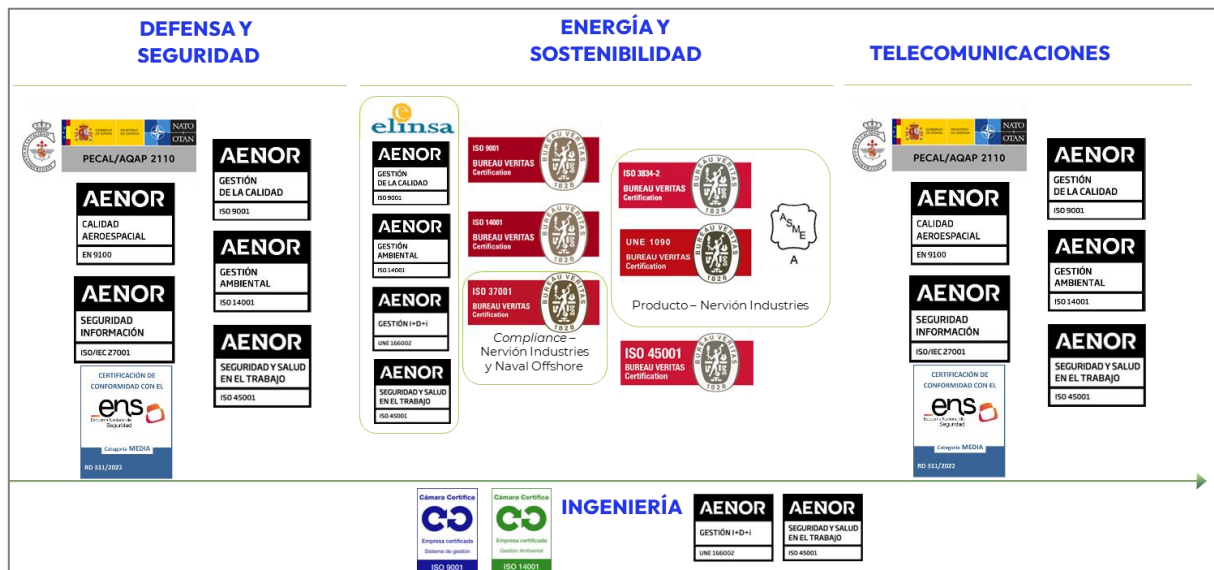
DEFENSA Y SEGURIDAD

ENERGÍA Y SOSTENIBILIDAD

TELECOMUNICACIONES

NATO OTAN

PECAL/AQAP 2110

AENOR GESTIÓN DE LA CALIDAD ISO 9001

AENOR CALIDAD AEROESPACIAL EN 9100

AENOR GESTIÓN AMBIENTAL ISO 14001

AENOR SEGURIDAD INFORMACIÓN ISO/IEC 27001

AENOR SEGURIDAD Y SALUD EN EL TRABAJO ISO 45001

CERTIFICACIÓN DE CONFORMIDAD CON EL ens Esquema Nacional de Seguridad Categoría MEDIA RD 311/2022

elinsa

AENOR GESTIÓN DE LA CALIDAD ISO 9001

AENOR GESTIÓN AMBIENTAL ISO 14001

AENOR GESTIÓN I+D+i UNE 166002

AENOR SEGURIDAD Y SALUD EN EL TRABAJO ISO 45001

ISO 9001 BUREAU VERITAS Certification 1828

ISO 14001 BUREAU VERITAS Certification 1828

ISO 37001 BUREAU VERITAS Certification 1828

Compliance – Nervión Industries y Naval Offshore

ISO 3834-2 BUREAU VERITAS Certification 1828

UNE 1090 BUREAU VERITAS Certification 1828

ASME A

Producto – Nervión Industries

ISO 45001 BUREAU VERITAS Certification 1828

NATO OTAN

PECAL/AQAP 2110

AENOR GESTIÓN DE LA CALIDAD ISO 9001

AENOR CALIDAD AEROESPACIAL EN 9100

AENOR GESTIÓN AMBIENTAL ISO 14001

AENOR SEGURIDAD INFORMACIÓN ISO/IEC 27001

AENOR SEGURIDAD Y SALUD EN EL TRABAJO ISO 45001

CERTIFICACIÓN DE CONFORMIDAD CON EL ens Esquema Nacional de Seguridad Categoría MEDIA RD 311/2022

Cámara Certifica Empresa certificada Sistema de gestión ISO 9001

Cámara Certifica Empresa certificada Gestión Ambiental ISO 14001

INGENIERÍA

AENOR GESTIÓN I+D+i UNE 166002

AENOR SEGURIDAD Y SALUD EN EL TRABAJO ISO 45001